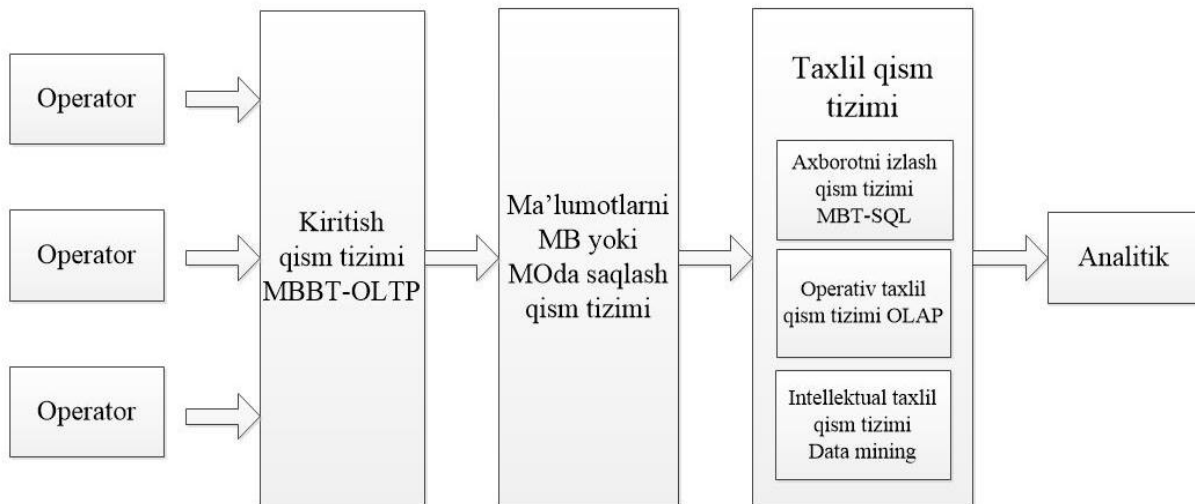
Operator

Operator

Operator

Kiritish qism tizimi MBBT-OLTP

Ma'lumotlarni MB yoki MOda saqlash qism tizimi

Taxlil qism tizimi

Axborotni izlash qism tizimi MBT-SQL

Operativ taxlil qism tizimi OLAP

Intellektual taxlil qism tizimi Data mining

Analitik